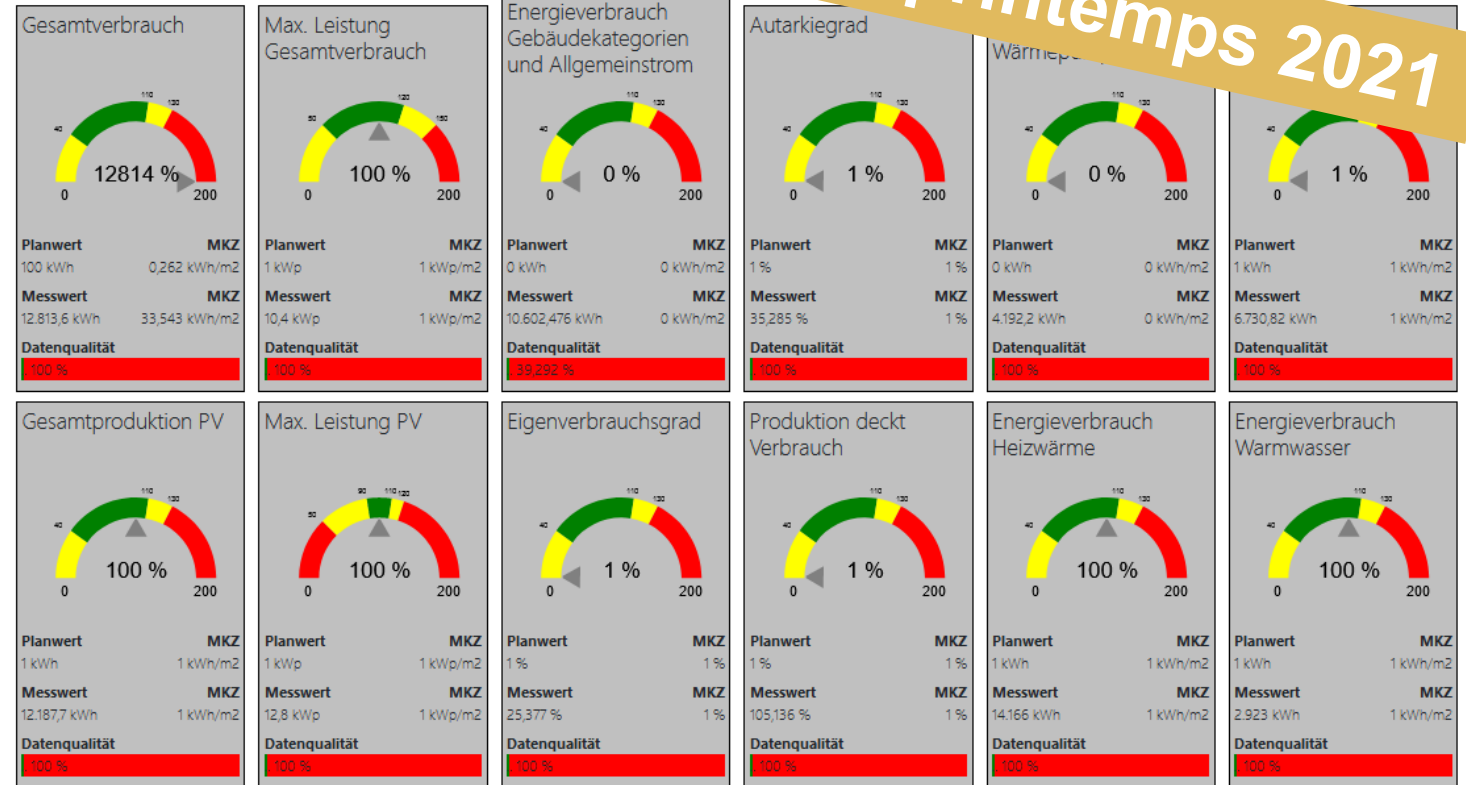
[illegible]rintemps 2021

Gesamtverbrauch
40 110 130
12814 %
0 200
Planwert MKZ
100 kWh 0,262 kWh/m2
Messwert MKZ
12.813,6 kWh 33,543 kWh/m2
Datenqualität
100 %

Max. Leistung Gesamtverbrauch
50 120 150
100 %
0 200
Planwert MKZ
1 kWp 1 kWp/m2
Messwert MKZ
10,4 kWp 1 kWp/m2
Datenqualität
100 %

Energieverbrauch Gebäudekategorien und Allgemeinstrom
40 110 130
0 %
0 200
Planwert MKZ
0 kWh 0 kWh/m2
Messwert MKZ
10.602,476 kWh 0 kWh/m2
Datenqualität
39,292 %

Autarkiegrad
40 110 130
1 %
0 200
Planwert MKZ
1 % 1 %
Messwert MKZ
35,285 % 1 %
Datenqualität
100 %

Wärmep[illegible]
40 110 130
0 %
0 200
Planwert MKZ
0 kWh 0 kWh/m2
Messwert MKZ
4.192,2 kWh 0 kWh/m2
Datenqualität
100 %

40
1 %
0 200
Planwert MKZ
1 kWh 1 kWh/m2
Messwert MKZ
6.730,82 kWh 1 kWh/m2
Datenqualität
100 %

Gesamtproduktion PV
40 110 130
100 %
0 200
Planwert MKZ
1 kWh 1 kWh/m2
Messwert MKZ
12.187,7 kWh 1 kWh/m2
Datenqualität
100 %

Max. Leistung PV
50 90 110 120
100 %
0 200
Planwert MKZ
1 kWp 1 kWp/m2
Messwert MKZ
12,8 kWp 1 kWp/m2
Datenqualität
100 %

Eigenverbrauchsgrad
40 110 130
1 %
0 200
Planwert MKZ
1 % 1 %
Messwert MKZ
25,377 % 1 %
Datenqualität
100 %

Produktion deckt Verbrauch
40 110 130
1 %
0 200
Planwert MKZ
1 % 1 %
Messwert MKZ
105,136 % 1 %
Datenqualität
100 %

Energieverbrauch Heizwärme
40 110 130
100 %
0 200
Planwert MKZ
1 kWh 1 kWh/m2
Messwert MKZ
14.166 kWh 1 kWh/m2
Datenqualität
100 %

Energieverbrauch Warmwasser
40 110 130
100 %
0 200
Planwert MKZ
1 kWh 1 kWh/m2
Messwert MKZ
2.923 kWh 1 kWh/m2
Datenqualität
100 %